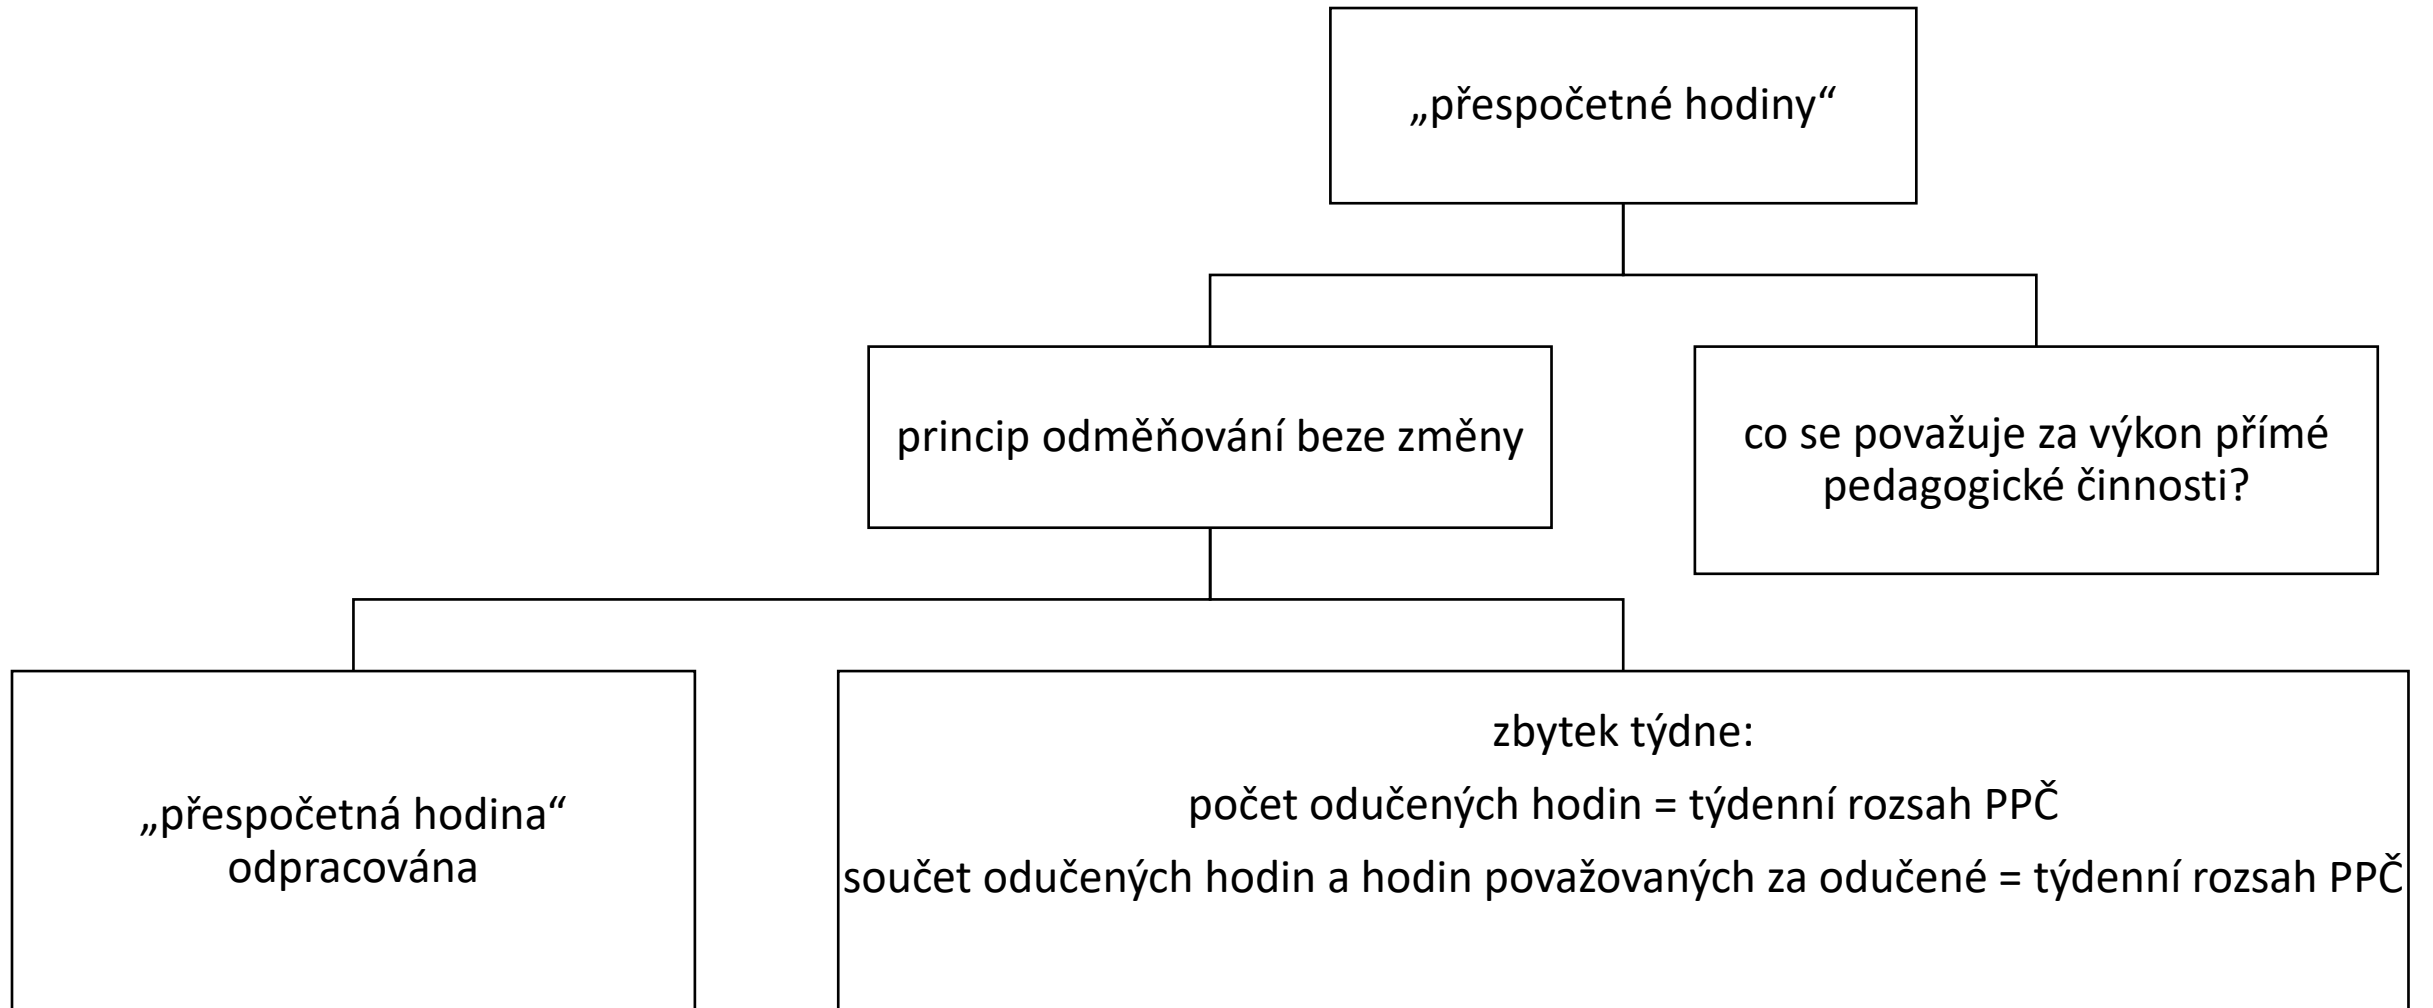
„přespočetné hodiny“

princip odměňování beze změny

co se považuje za výkon přímé pedagogické činnosti?

„přespočetná hodina“ odpracována

zbytek týdne:

počet odučených hodin = týdenní rozsah PPČ

součet odučených hodin a hodin považovaných za odučené = týdenní rozsah PPČ